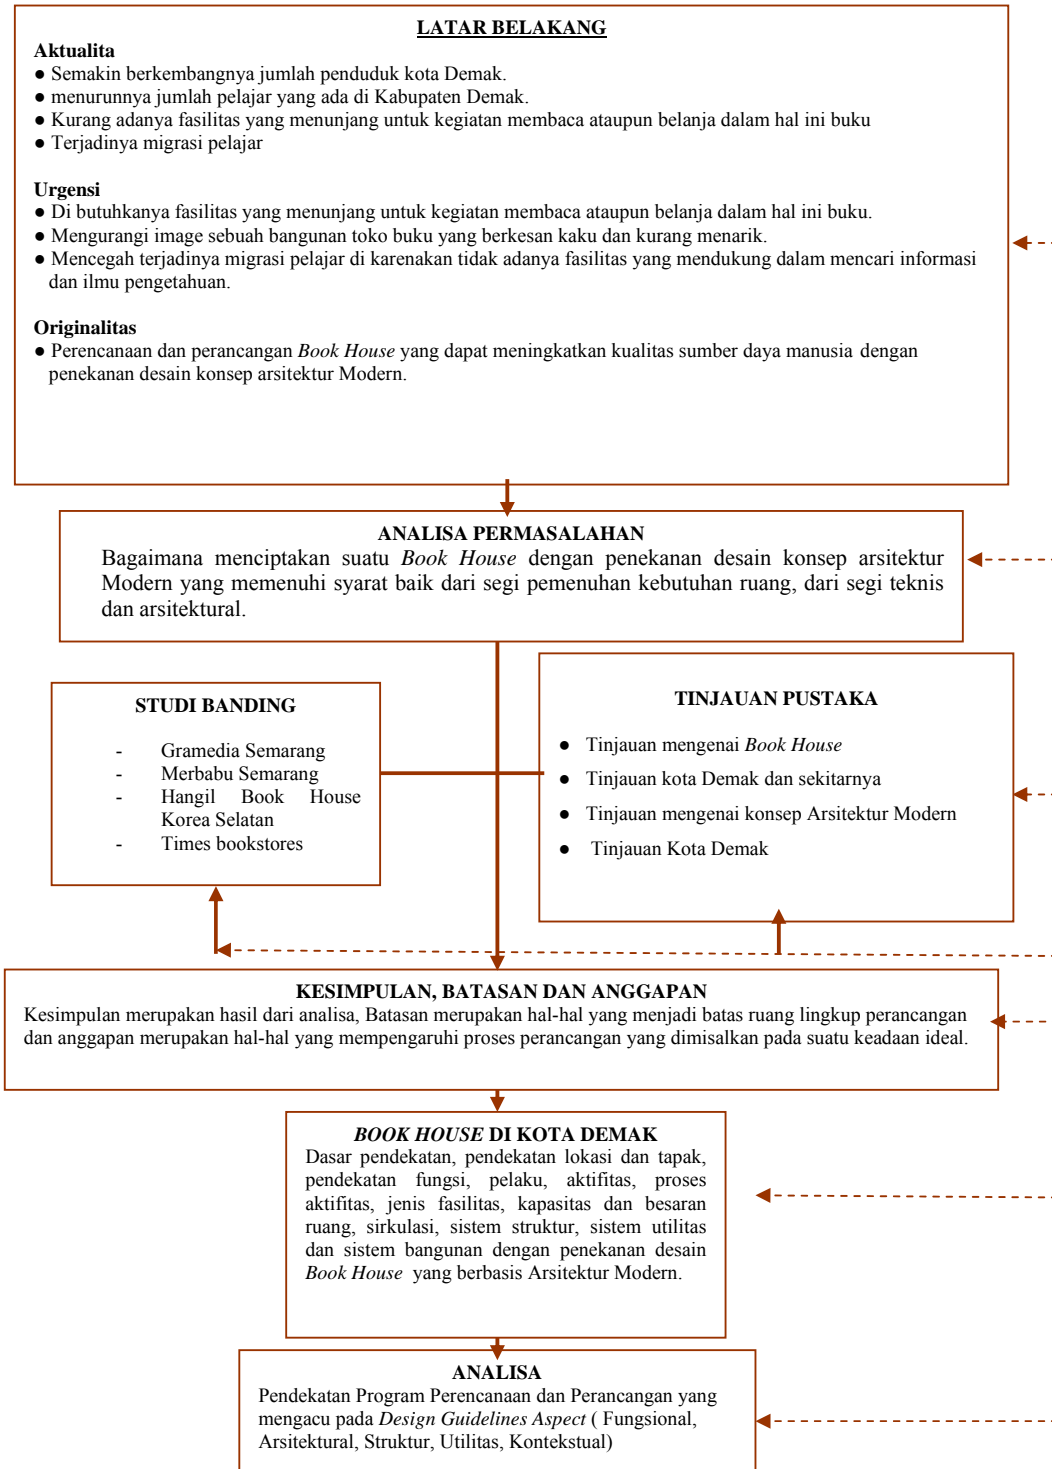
LATAR BELAKANG

Aktualita
● Semakin berkembangnya jumlah penduduk kota Demak.
● menurunnya jumlah pelajar yang ada di Kabupaten Demak.
● Kurang adanya fasilitas yang menunjang untuk kegiatan membaca ataupun belanja dalam hal ini buku
● Terjadinya migrasi pelajar

Urgensi
● Di butuhkanya fasilitas yang menunjang untuk kegiatan membaca ataupun belanja dalam hal ini buku.
● Mengurangi image sebuah bangunan toko buku yang berkesan kaku dan kurang menarik.
● Mencegah terjadinya migrasi pelajar di karenakan tidak adanya fasilitas yang mendukung dalam mencari informasi dan ilmu pengetahuan.

Originalitas
● Perencanaan dan perancangan Book House yang dapat meningkatkan kualitas sumber daya manusia dengan penekanan desain konsep arsitektur Modern.

ANALISA PERMASALAHAN
Bagaimana menciptakan suatu Book House dengan penekanan desain konsep arsitektur Modern yang memenuhi syarat baik dari segi pemenuhan kebutuhan ruang, dari segi teknis dan arsitektural.

STUDI BANDING
- Gramedia Semarang
- Merbabu Semarang
- Hangil Book House Korea Selatan
- Times bookstores

TINJAUAN PUSTAKA
● Tinjauan mengenai Book House
● Tinjauan kota Demak dan sekitarnya
● Tinjauan mengenai konsep Arsitektur Modern
● Tinjauan Kota Demak

KESIMPULAN, BATASAN DAN ANGGAPAN
Kesimpulan merupakan hasil dari analisa, Batasan merupakan hal-hal yang menjadi batas ruang lingkup perancangan dan anggapan merupakan hal-hal yang mempengaruhi proses perancangan yang dimisalkan pada suatu keadaan ideal.

BOOK HOUSE DI KOTA DEMAK
Dasar pendekatan, pendekatan lokasi dan tapak, pendekatan fungsi, pelaku, aktifitas, proses aktifitas, jenis fasilitas, kapasitas dan besaran ruang, sirkulasi, sistem struktur, sistem utilitas dan sistem bangunan dengan penekanan desain Book House yang berbasis Arsitektur Modern.

ANALISA
Pendekatan Program Perencanaan dan Perancangan yang mengacu pada Design Guidelines Aspect ( Fungsional, Arsitektural, Struktur, Utilitas, Kontekstual)